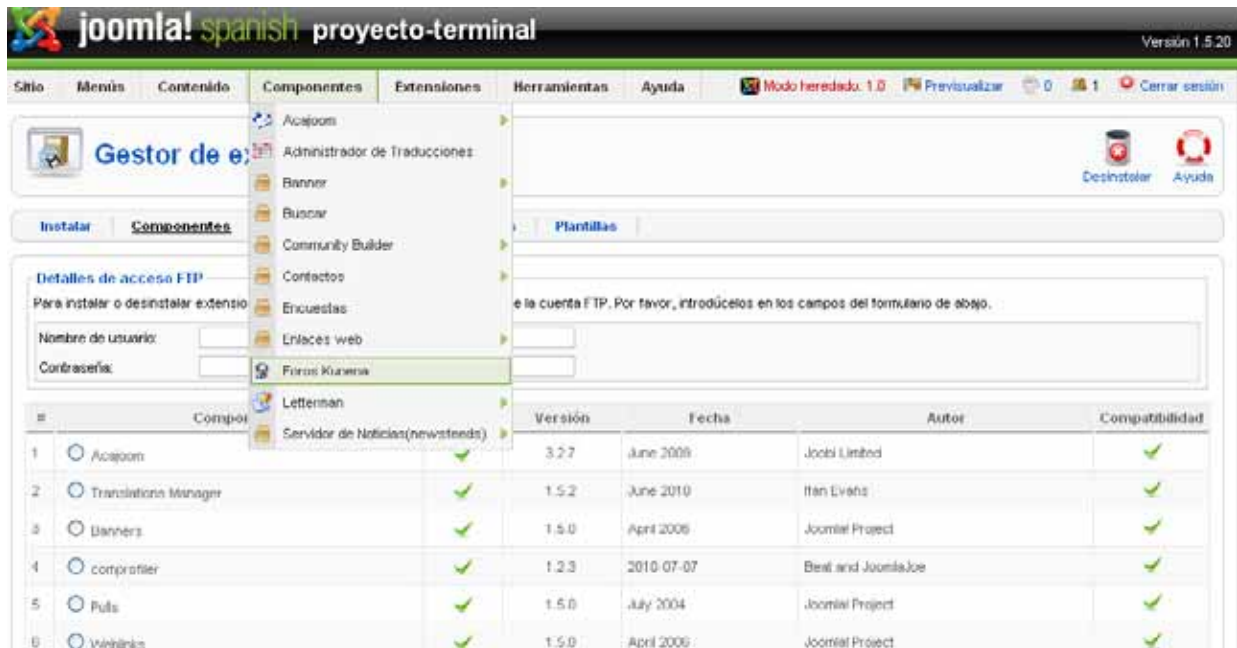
joomla! spanish proyecto-terminal

Versión 1.5.20

Sitio | Menús | Contenido | Componentes | Extensiones | Herramientas | Ayuda

Modo heredado: 1.0 | Previsualizar | 0 | 1 | Cerrar sesión

Acajoom
Administrador de Traducciones
Banner
Buscar
Community Builder
Contactos
Encuestas
Enlaces web
Foros Kunena
Letterman
Servidor de Noticias(newsfeeds)

Gestor de ex

Desinstalar | Ayuda

Instalar | Componentes | Plantillas

Detalles de acceso FTP
Para instalar o desinstalar extensio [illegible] e la cuenta FTP. Por favor, introdúcelos en los campos del formulario de abajo.

Nombre de usuario:
Contraseña:

| # | Compon | | Versión | Fecha | Autor | Compatibilidad |
|---|---|---|---|---|---|---|
| 1 | Acajoom | ✓ | 3.2.7 | June 2009 | Joobi Limited | ✓ |
| 2 | Translations Manager | ✓ | 1.5.2 | June 2010 | Ifan Evans | ✓ |
| 3 | Banners | ✓ | 1.5.0 | April 2006 | Joomla! Project | ✓ |
| 4 | comprofiler | ✓ | 1.2.3 | 2010-07-07 | Beat and JoomlaJoe | ✓ |
| 5 | Polls | ✓ | 1.5.0 | July 2004 | Joomla! Project | ✓ |
| 6 | Weblinks | ✓ | 1.5.0 | April 2006 | Joomla! Project | ✓ |